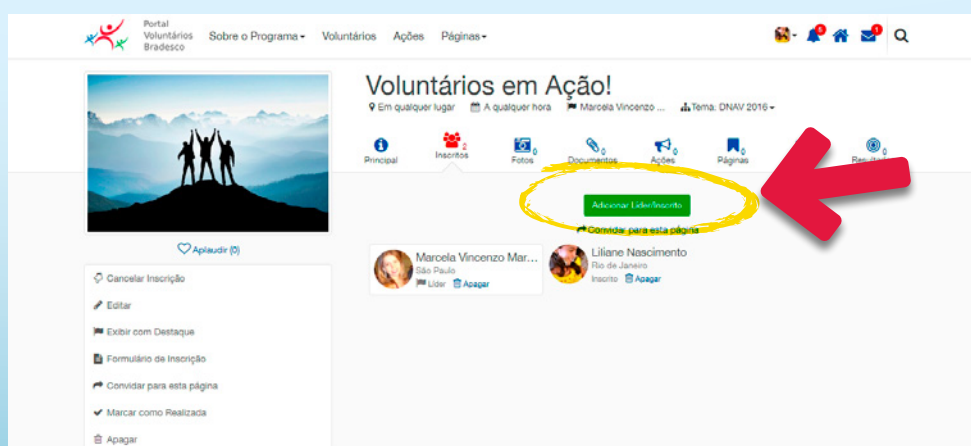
Portal Voluntários Bradesco

Sobre o Programa Voluntários Ações Páginas

Voluntários em Ação!

Em qualquer lugar A qualquer hora Marcela Vincenzo ... Tema: DNAV 2016

Principal

Inscritos 2

Fotos 0

Documentos 0

Ações 0

Páginas 0

Resultados 0

Adicionar Líder/Inscrito

Convidar para esta página

Aplaudir (0)

Marcela Vincenzo Mar...
São Paulo
Líder Apagar

Liliane Nascimento
Rio de Janeiro
Inscrito Apagar

Cancelar Inscrição

Editar

Exibir com Destaque

Formulário de Inscrição

Convidar para esta página

Marcar como Realizada

Apagar